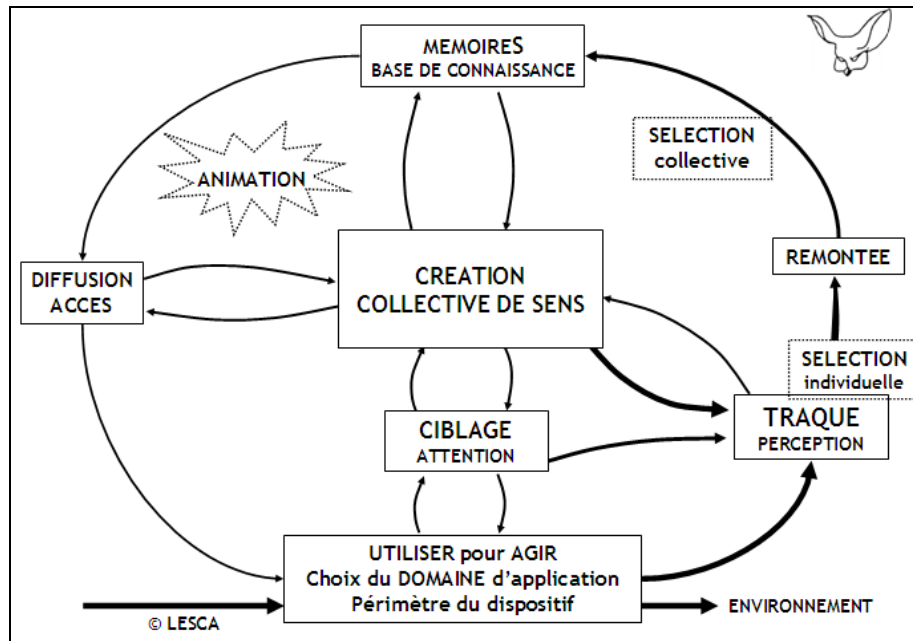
MEMOIRES
BASE DE CONNAISSANCE

SELECTION
collective

ANIMATION

REMONTEE

DIFFUSION
ACCES

CREATION
COLLECTIVE DE SENS

SELECTION
individuelle

CIBLAGE
ATTENTION

TRAQUE
PERCEPTION

UTILISER pour AGIR
Choix du DOMAINE d'application
Périmètre du dispositif

© LESCA

ENVIRONNEMENT